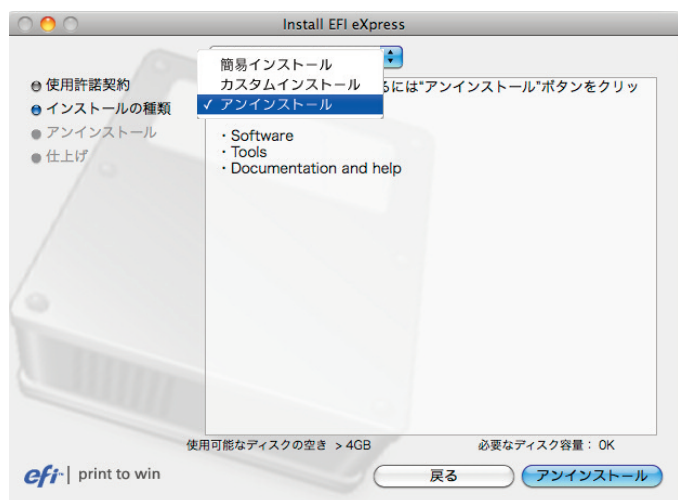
Install EFI eXpress

簡易インストール
カスタムインストール
✓ アンインストール

使用許諾契約
インストールの種類
アンインストール
仕上げ

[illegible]るには"アンインストール"ボタンをクリッ

・Software
・Tools
・Documentation and help

使用可能なディスクの空き ＞4GB
必要なディスク容量： 0K

efi | print to win

戻る
アンインストール